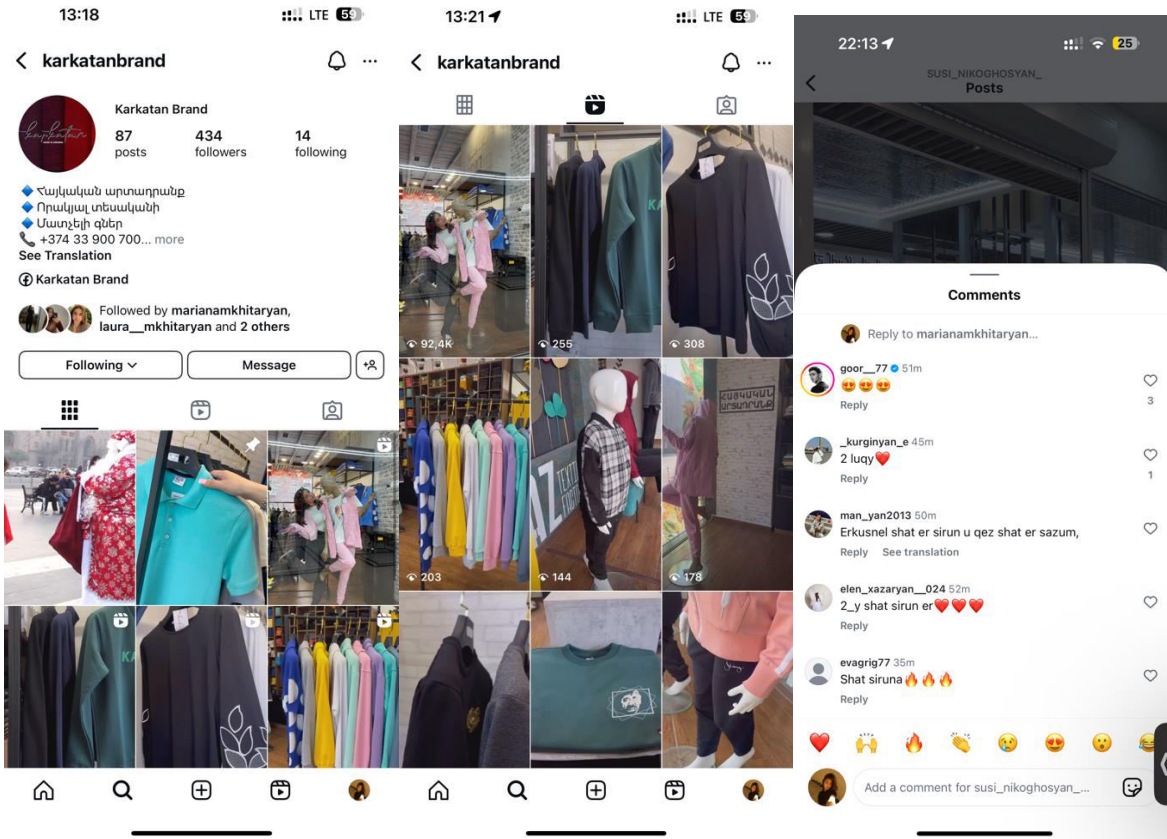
13:18 LTE 59

karkatanbrand

Karkatan Brand
87 posts
434 followers
14 following

🔷 Հայկական արտադրանք
🔷 Որակյալ տեսականի
🔷 Մատչելի գներ
📞 +374 33 900 700... more
See Translation

Karkatan Brand

Followed by marianamkhitaryan, laura__mkhitaryan and 2 others

Following
Message

13:21 LTE 59

karkatanbrand

92,4K
255
308
203
144
178

22:13 25

SUSI_NIKOGHOSYAN_
Posts

Comments

Reply to marianamkhitaryan...

goor__77 51m
😍😍😍
Reply
3

_kurginyan_e 45m
2 luqy❤️
Reply
1

man_yan2013 50m
Erkusnel shat er sirun u qez shat er sazum,
Reply See translation

elen_xazaryan__024 52m
2_y shat sirun er❤️❤️❤️
Reply

evagrig77 35m
Shat siruna🔥🔥🔥
Reply

Add a comment for susi_nikoghosyan_...